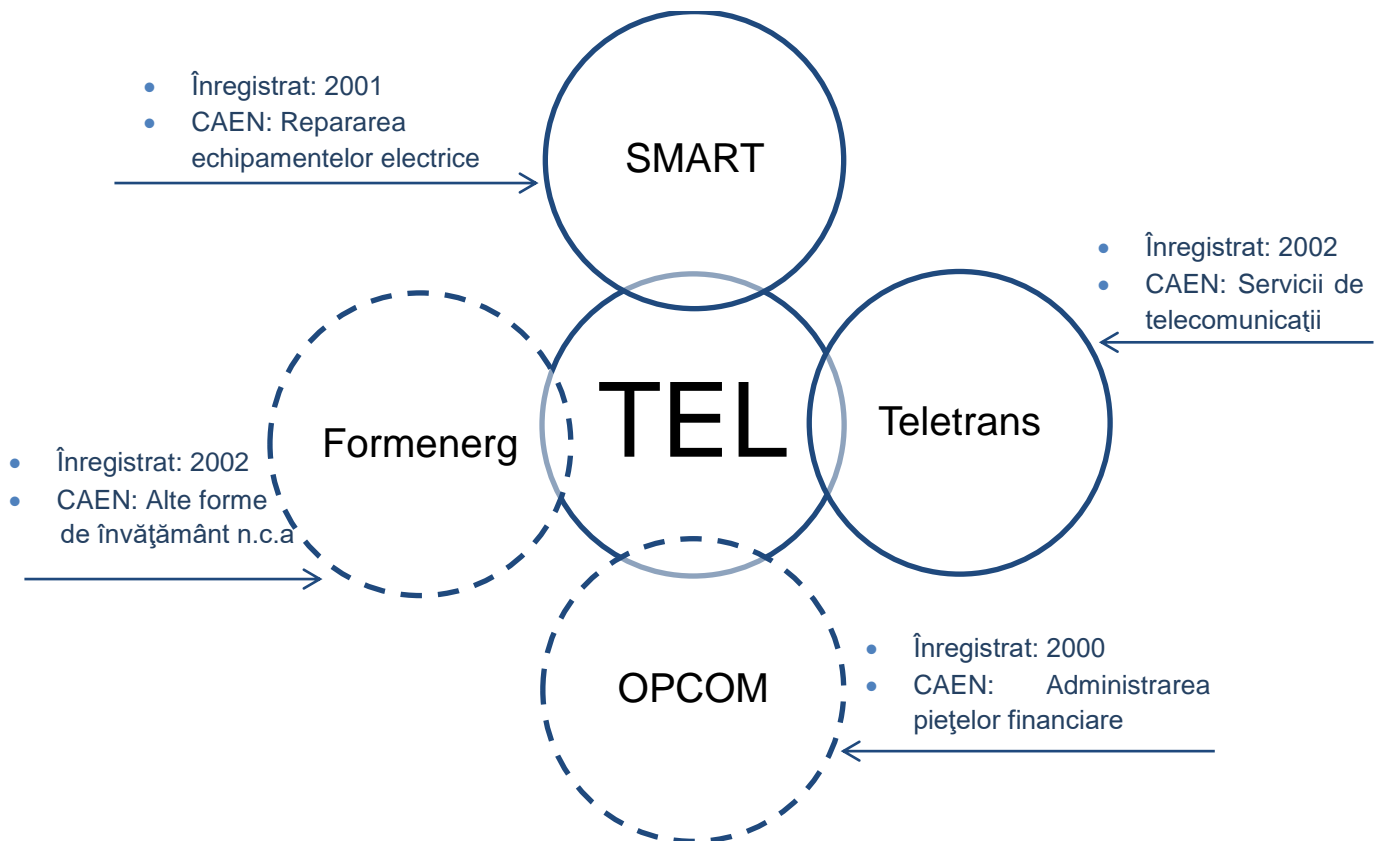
- Înregistrat: 2001
- CAEN: Repararea echipamentelor electrice

SMART

- Înregistrat: 2002
- CAEN: Servicii de telecomunicații

TEL

Formenerg

Teletrans

- Înregistrat: 2002
- CAEN: Alte forme de învăţământ n.c.a

OPCOM

- Înregistrat: 2000
- CAEN: Administrarea pieţelor financiare